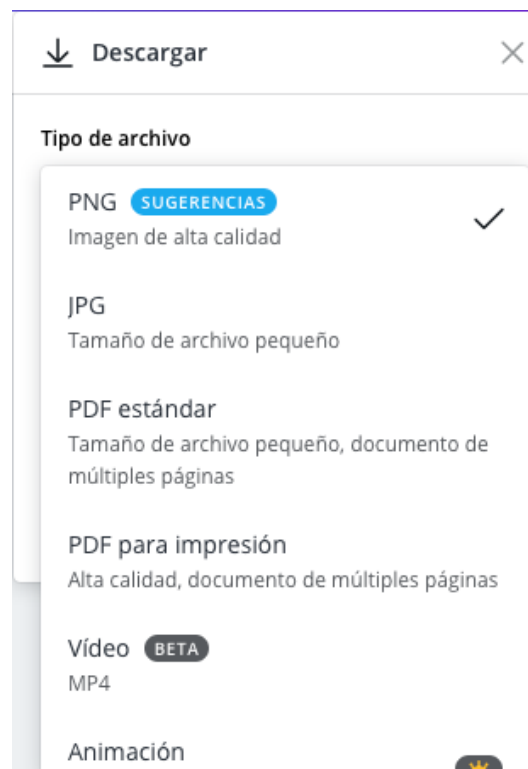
Descargar

Tipo de archivo

PNG SUGERENCIAS
Imagen de alta calidad

JPG
Tamaño de archivo pequeño

PDF estándar
Tamaño de archivo pequeño, documento de múltiples páginas

PDF para impresión
Alta calidad, documento de múltiples páginas

Vídeo BETA
MP4

Animación